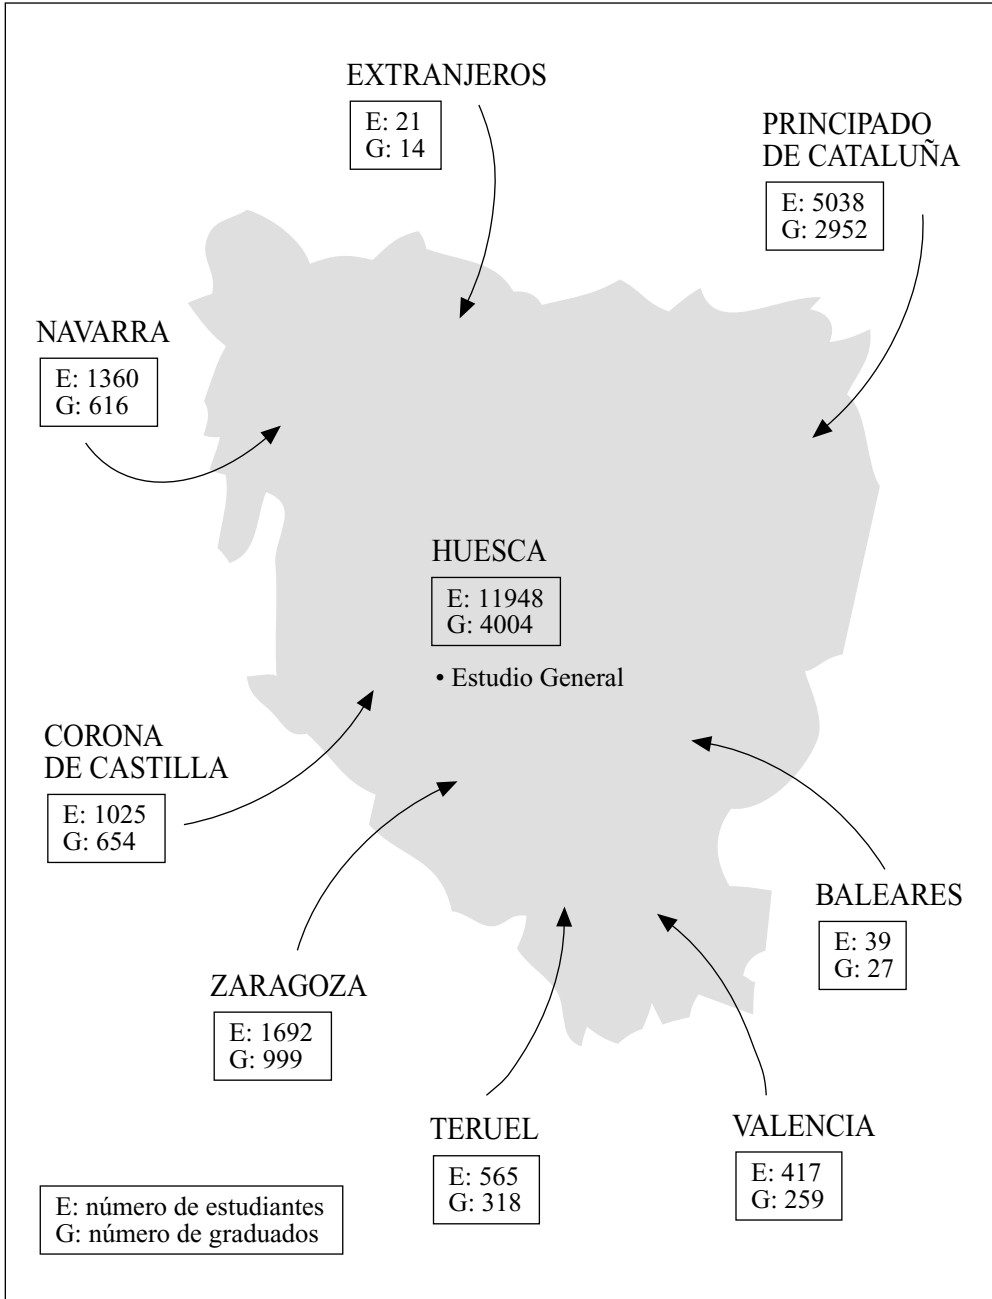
EXTRANJEROS
E: 21
G: 14

PRINCIPADO DE CATALUÑA
E: 5038
G: 2952

NAVARRA
E: 1360
G: 616

HUESCA
E: 11948
G: 4004

• Estudio General

CORONA DE CASTILLA
E: 1025
G: 654

BALEARES
E: 39
G: 27

ZARAGOZA
E: 1692
G: 999

TERUEL
E: 565
G: 318

VALENCIA
E: 417
G: 259

E: número de estudiantes
G: número de graduados